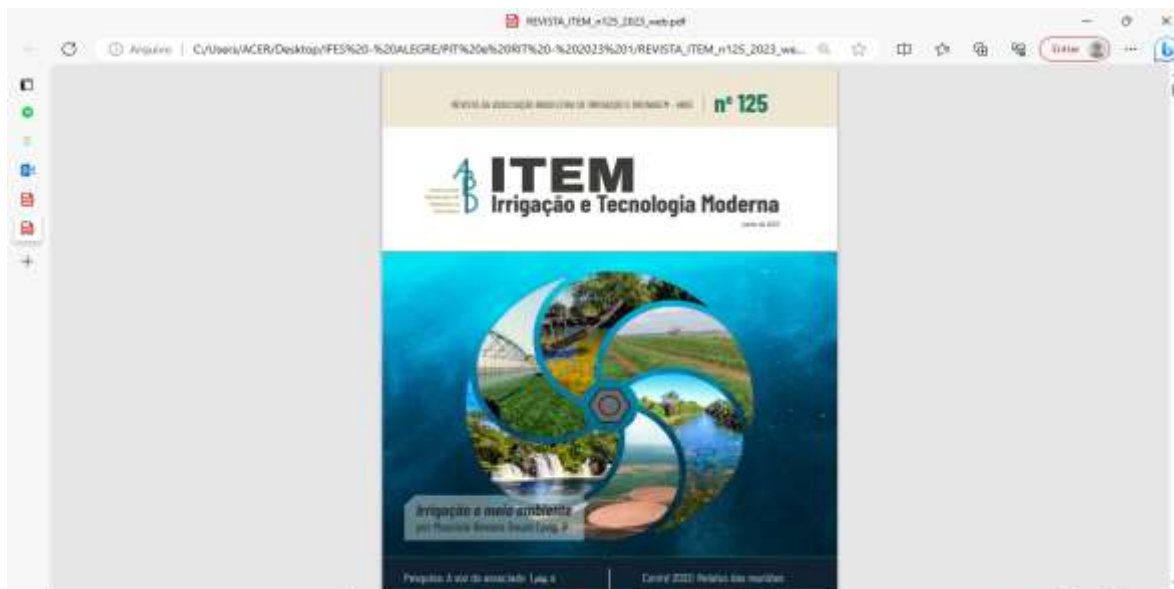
REVISTA_ITEM_n125_2023_web.pdf

Arquivo | C:/Users/ACER/Desktop/IFES%20-%20ALEGRE/PIT%20e%20RIT%20-%202023%201/REVISTA_ITEM_n125_2023_we...

Entrar

REVISTA DA ASSOCIAÇÃO BRASILEIRA DE IRRIGAÇÃO E DRENAGEM - ABID | nº 125

ITEM
Irrigação e Tecnologia Moderna

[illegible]

Irrigação e meio ambiente
por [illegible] (pág. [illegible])

Pesquisa: A voz do associado (pág. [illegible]) | Conird 2022: Relatos das mesas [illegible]